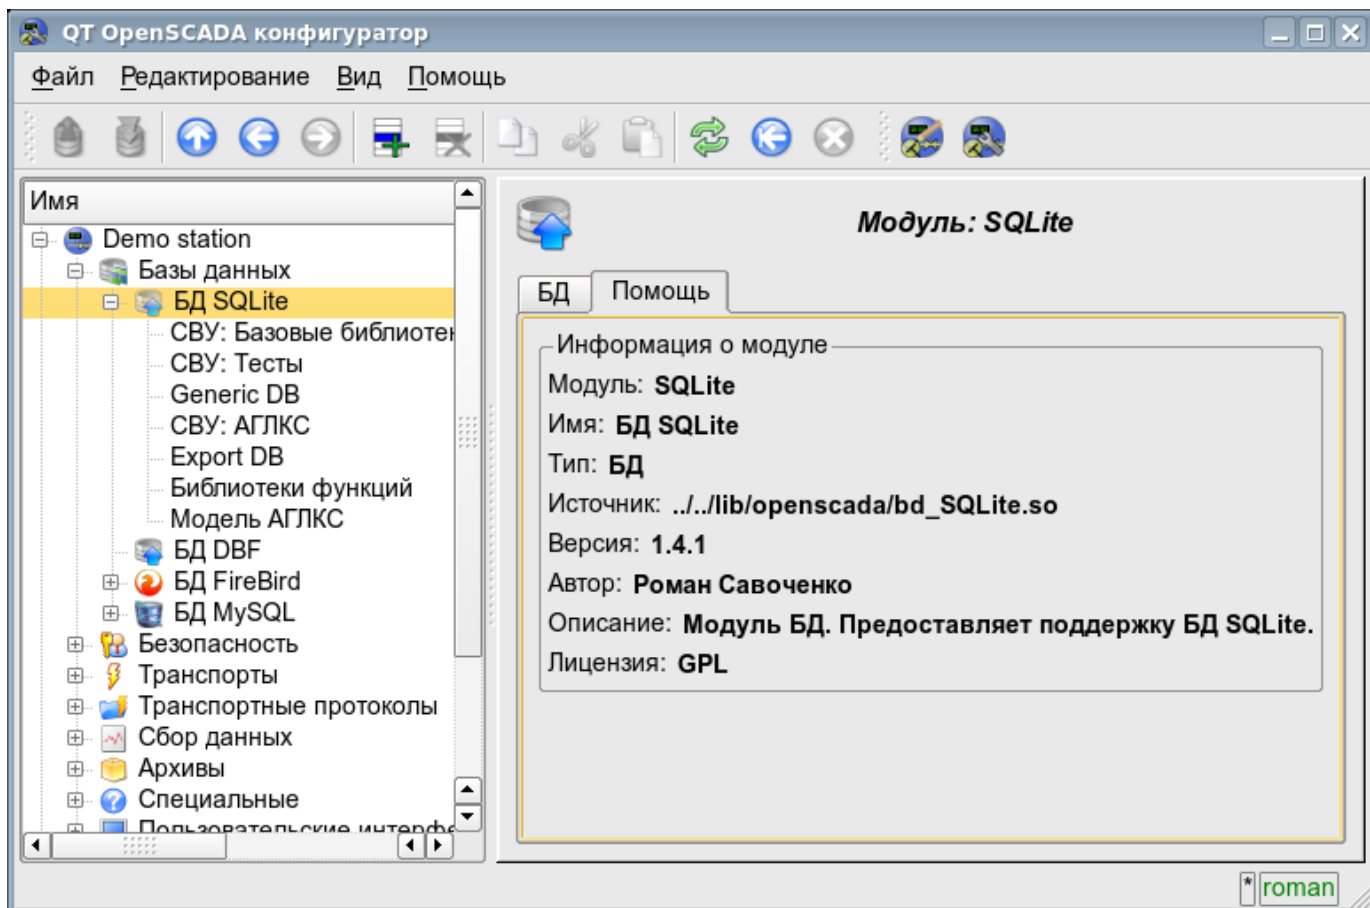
QT OpenSCADA конфигуратор

Файл Редактирование Вид Помощь

Имя

Demo station
Базы данных
БД SQLite
СВУ: Базовые библиотек
СВУ: Тесты
Generic DB
СВУ: АГЛКС
Export DB
Библиотеки функций
Модель АГЛКС
БД DBF
БД FireBird
БД MySQL
Безопасность
Транспорты
Транспортные протоколы
Сбор данных
Архивы
Специальные
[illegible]

Модуль: SQLite

БД | Помощь

Информация о модуле
Модуль: SQLite
Имя: БД SQLite
Тип: БД
Источник: ../../lib/openscada/bd_SQLite.so
Версия: 1.4.1
Автор: Роман Савоченко
Описание: Модуль БД. Предоставляет поддержку БД SQLite.
Лицензия: GPL

* roman